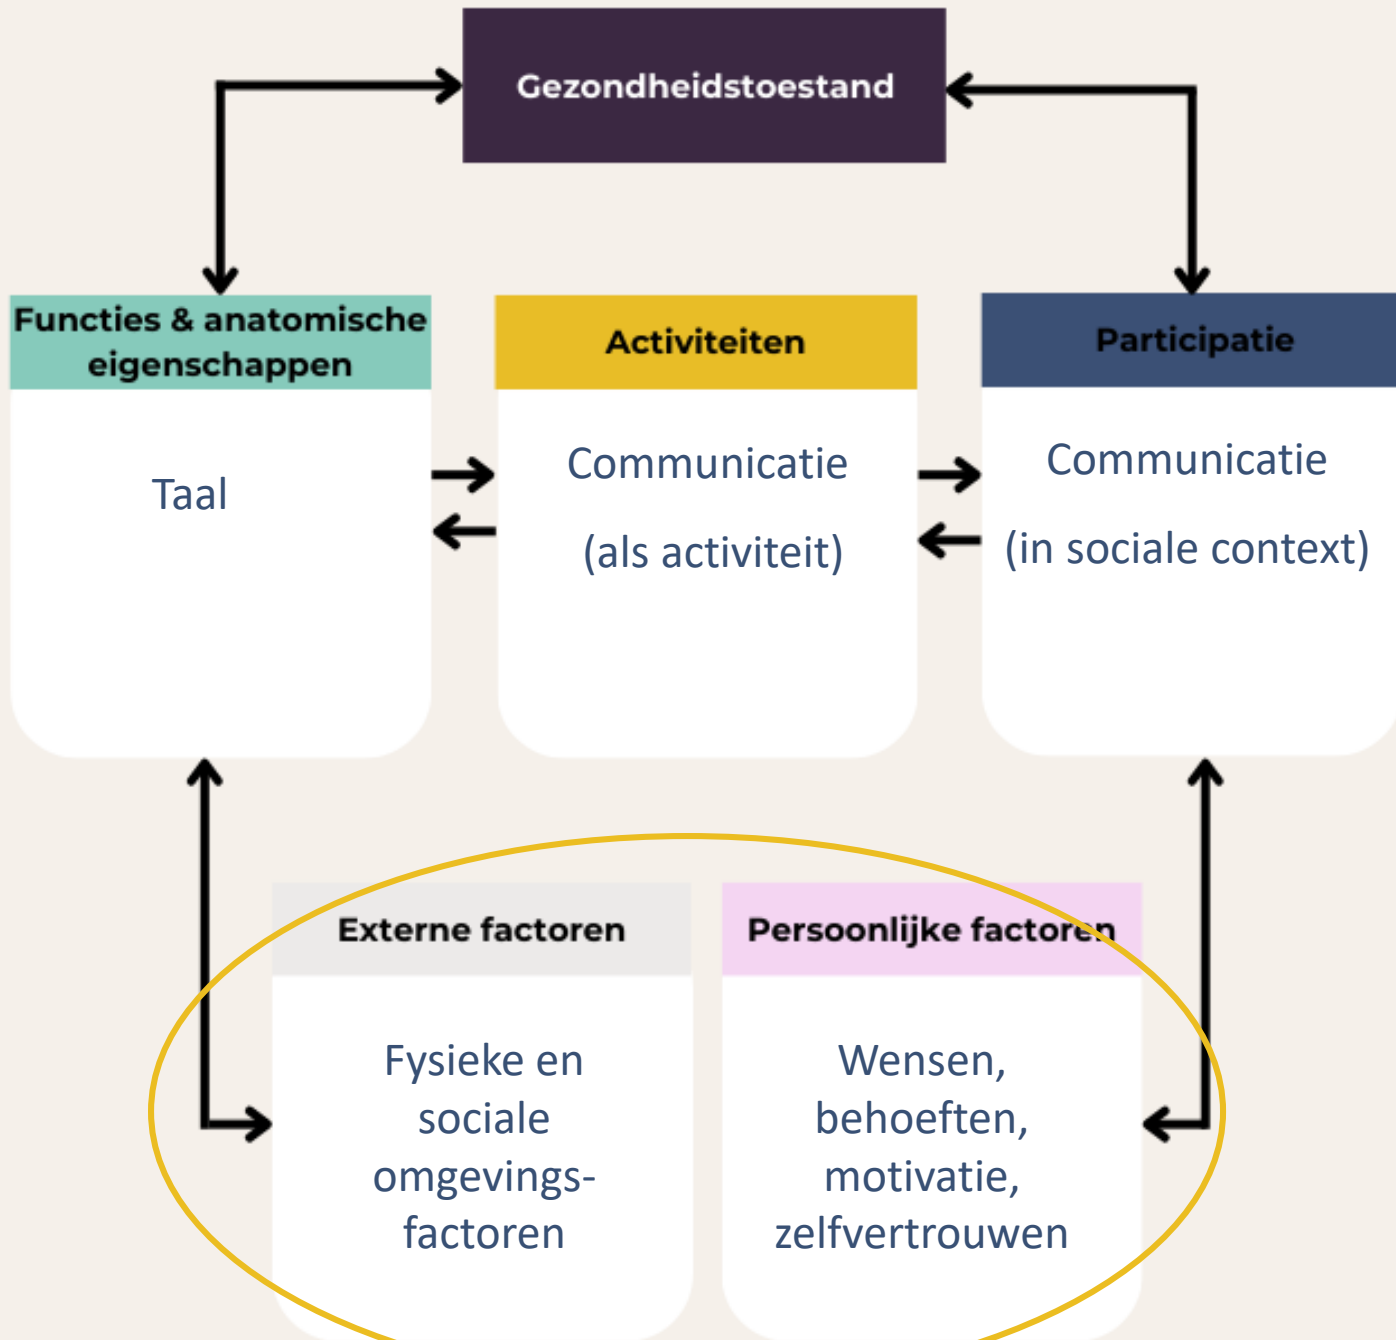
Gezondheidstoestand

Functies & anatomische eigenschappen

Taal

Activiteiten

Communicatie

(als activiteit)

Participatie

Communicatie

(in sociale context)

Externe factoren

Fysieke en sociale omgevingsfactoren

Persoonlijke factoren

Wensen, behoeften, motivatie, zelfvertrouwen